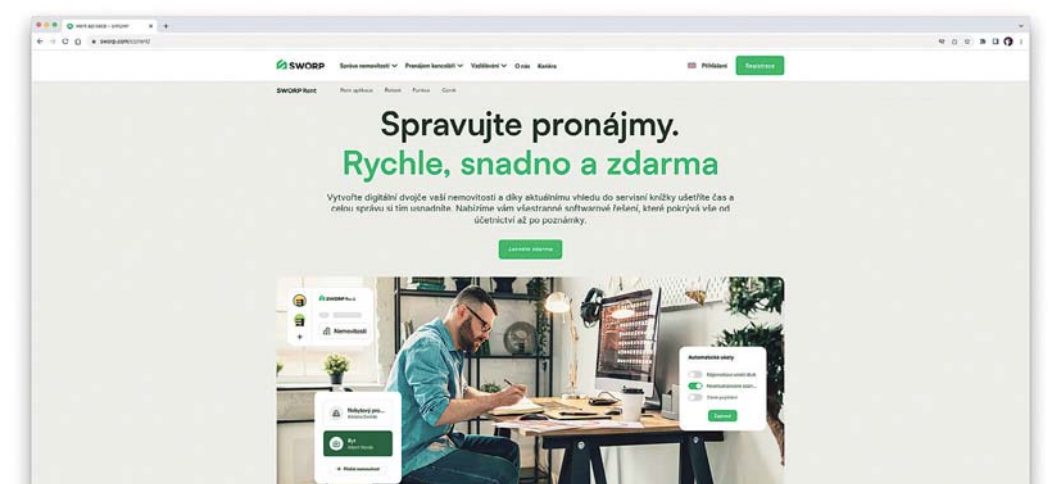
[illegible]

sworp.com/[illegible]

SWORP Správa nemovitostí Pronájem kanceláří Vzdělávání O nás Kariéra

Přihlásit Registrace

SWORP Rent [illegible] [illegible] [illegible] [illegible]

Spravujte pronájmy.
Rychle, snadno a zdarma

Vytvořte digitální dvojče vaší nemovitosti a díky aktuálnímu vhledu do servisní knížky ušetříte čas a celou správu si tím usnadníte. Nabízíme vám všestranné softwarové řešení, které pokrývá vše od účetnictví až po poznámky.

Začněte zdarma

SWORP Rent

Nemovitosti

Automatické úkoly

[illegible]

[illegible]

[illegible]

Uložit

Nebytový pro...
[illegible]

Byt
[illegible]

+ Přidat nemovitost